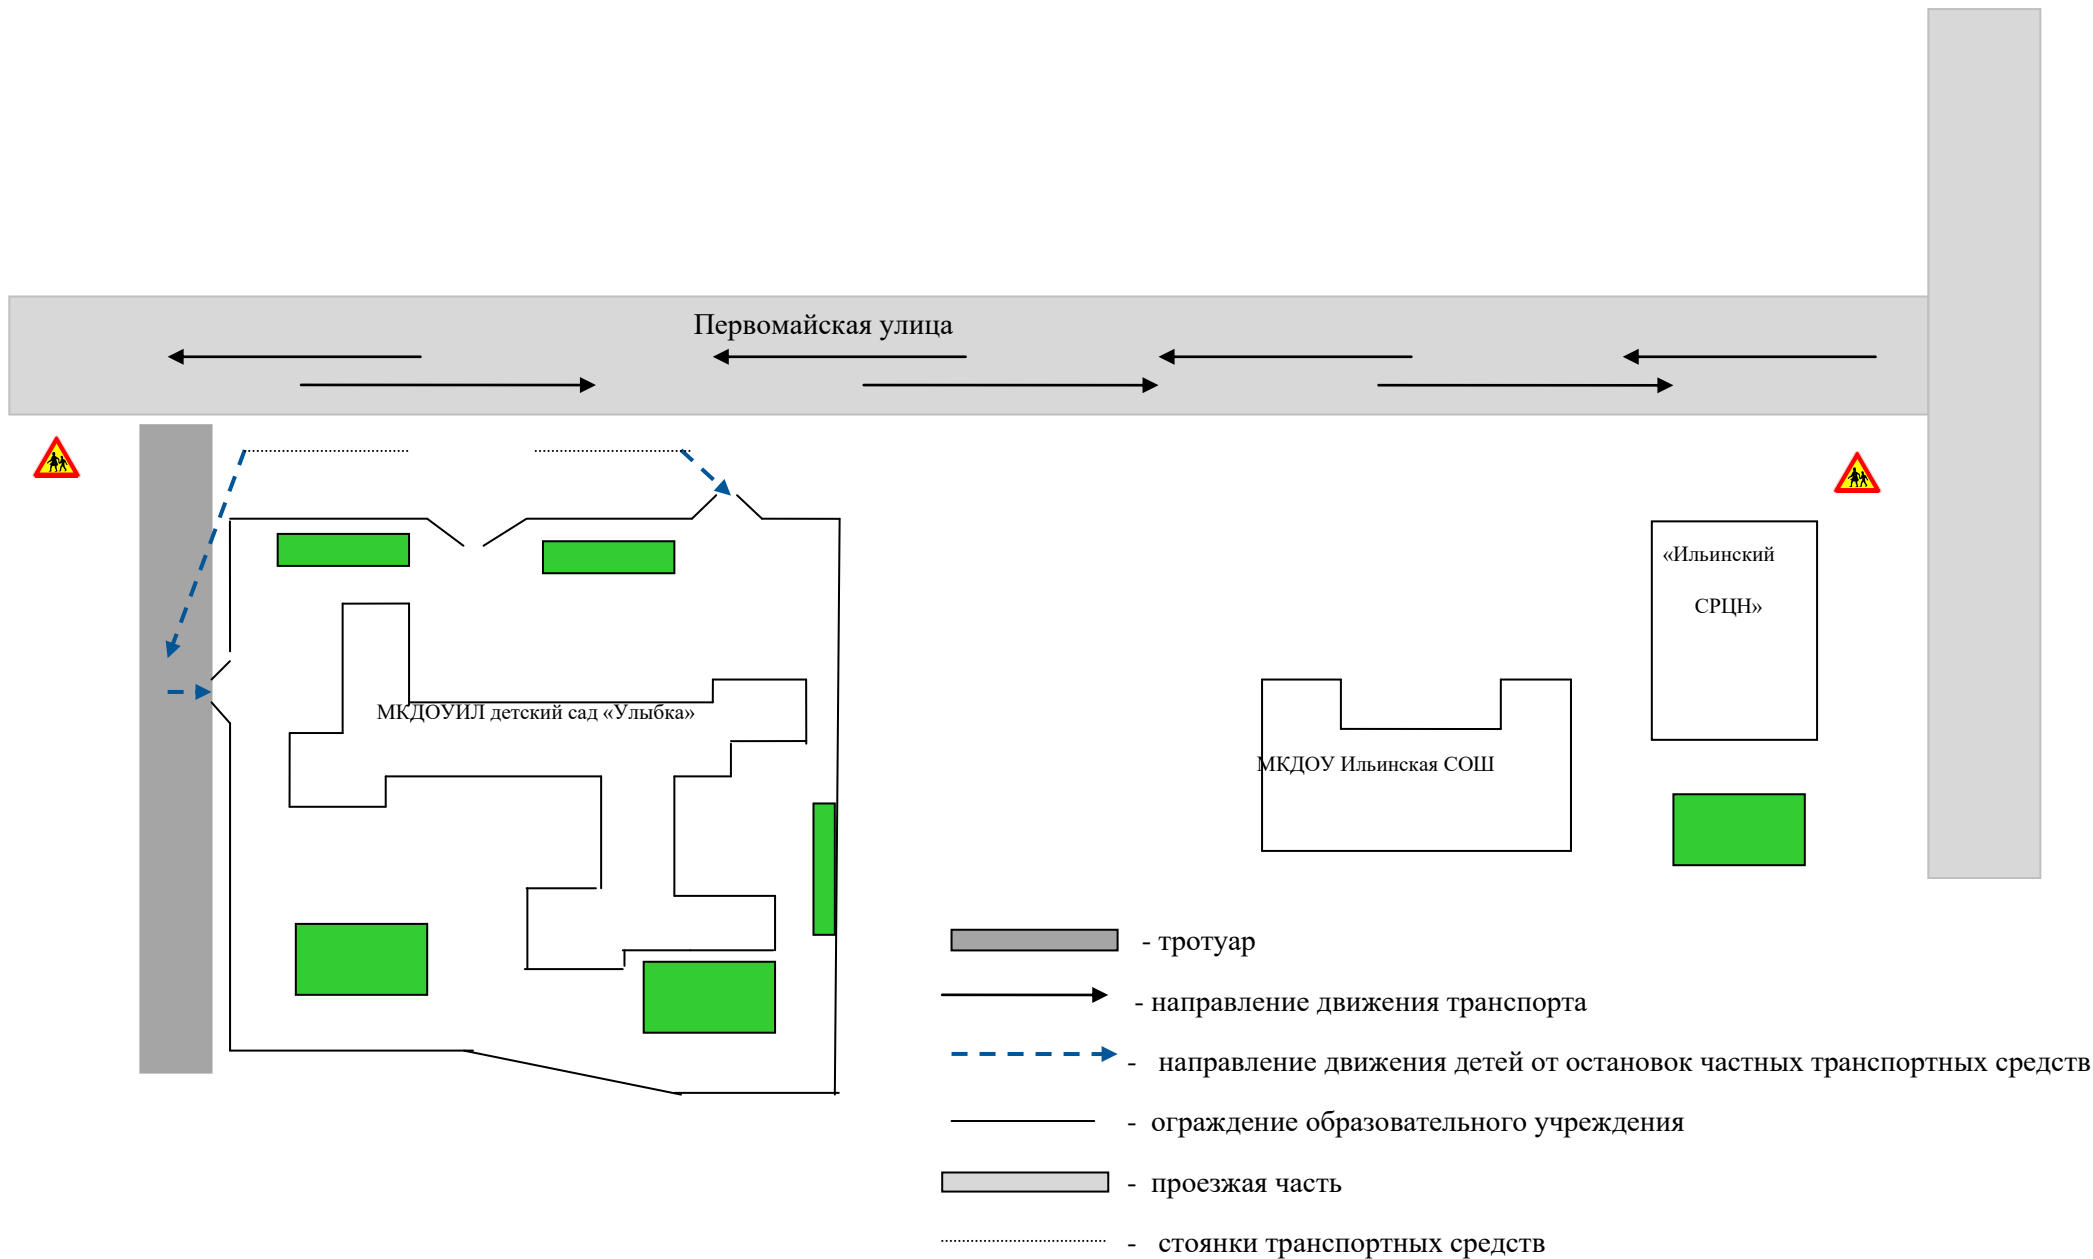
Первомайская улица

МКДОУИЛ детский сад «Улыбка»

МКДОУ Ильинская СОШ

«Ильинский СРЦН»

- тротуар

- направление движения транспорта

- направление движения детей от остановок частных транспортных средств

- ограждение образовательного учреждения

- проезжая часть

- стоянки транспортных средств